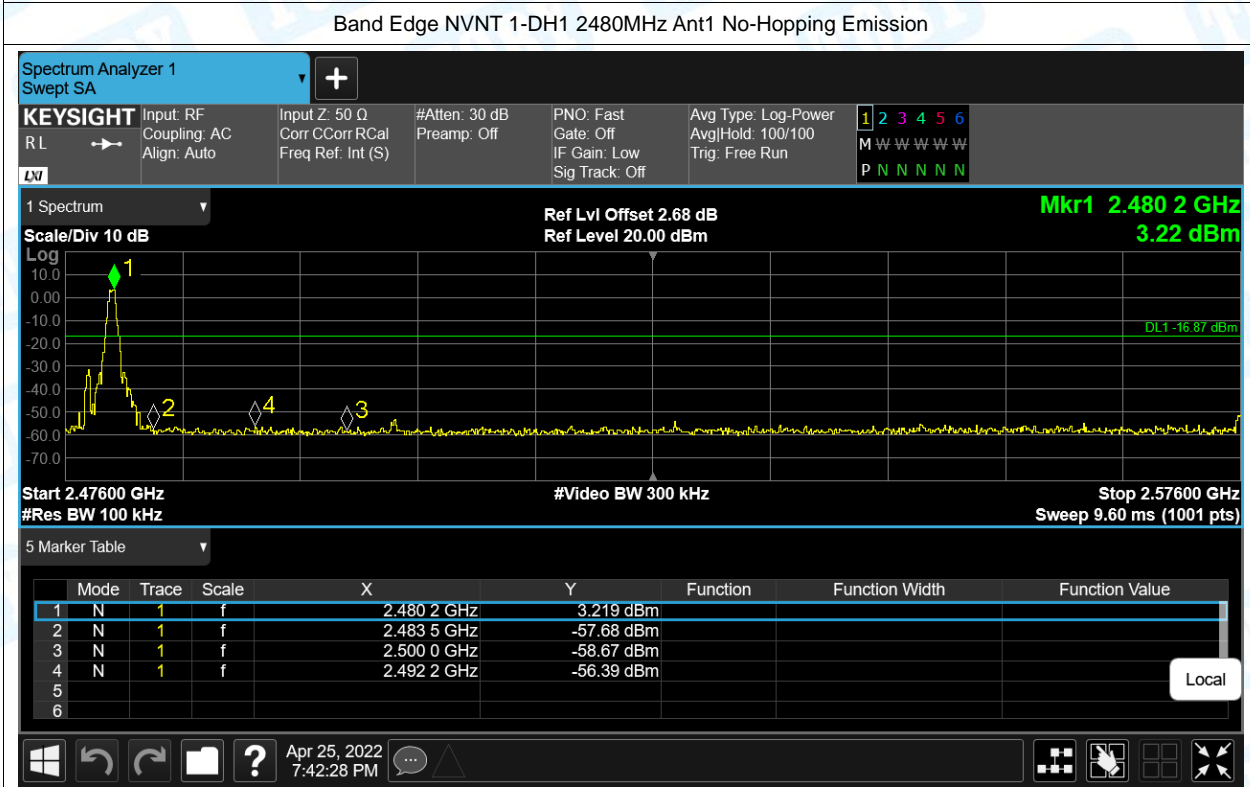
Band Edge NVNT 1-DH1 2480MHz Ant1 No-Hopping Emission

Spectrum Analyzer 1
Swept SA

KEYSIGHT
RL
LXI

Input: RF
Coupling: AC
Align: Auto

Input Z: 50 Ω
Corr CCorr RCal
Freq Ref: Int (S)

#Atten: 30 dB
Preamp: Off

PNO: Fast
Gate: Off
IF Gain: Low
Sig Track: Off

Avg Type: Log-Power
Avg|Hold: 100/100
Trig: Free Run

1 2 3 4 5 6
M W W W W W
P N N N N N

1 Spectrum
Scale/Div 10 dB
Ref Lvl Offset 2.68 dB
Ref Level 20.00 dBm
Mkr1 2.480 2 GHz
3.22 dBm

Log
10.0
0.00
-10.0
-20.0
-30.0
-40.0
-50.0
-60.0
-70.0

1
2
4
3
DL1 -16.87 dBm

Start 2.47600 GHz
#Res BW 100 kHz
#Video BW 300 kHz
Stop 2.57600 GHz
Sweep 9.60 ms (1001 pts)

5 Marker Table

| | Mode | Trace | Scale | X | Y | Function | Function Width | Function Value |
|---|---|---|---|---|---|---|---|---|
| 1 | N | 1 | f | 2.480 2 GHz | 3.219 dBm | | | |
| 2 | N | 1 | f | 2.483 5 GHz | -57.68 dBm | | | |
| 3 | N | 1 | f | 2.500 0 GHz | -58.67 dBm | | | |
| 4 | N | 1 | f | 2.492 2 GHz | -56.39 dBm | | | |
| 5 | | | | | | | | |
| 6 | | | | | | | | |

Local

Apr 25, 2022
7:42:28 PM